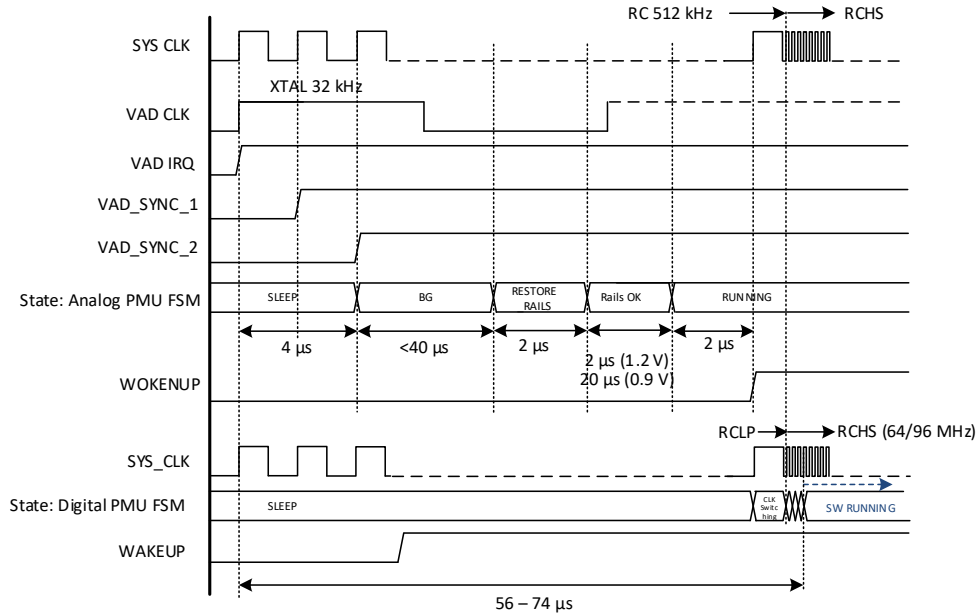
RC 512 kHz
RCHS
SYS CLK
XTAL 32 kHz
VAD CLK
VAD IRQ
VAD_SYNC_1
VAD_SYNC_2
State: Analog PMU FSM
SLEEP
BG
RESTORE RAILS
Rails OK
RUNNING
4 µs
<40 µs
2 µs
2 µs (1.2 V)
20 µs (0.9 V)
2 µs
WOKENUP
RCLP
RCHS (64/96 MHz)
SYS_CLK
State: Digital PMU FSM
SLEEP
CLK Switc hing
SW RUNNING
WAKEUP
56 – 74 µs